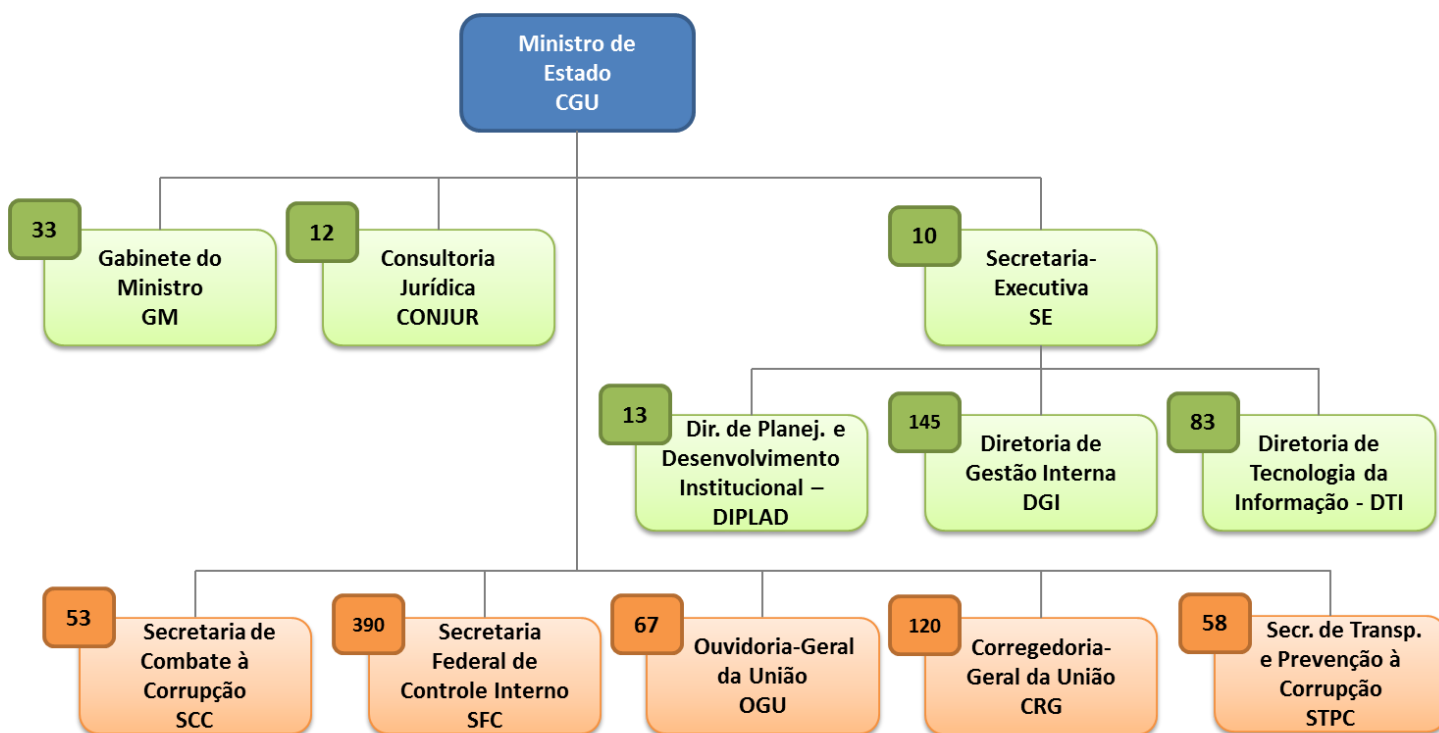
Ministro de Estado CGU

33
Gabinete do Ministro GM

12
Consultoria Jurídica CONJUR

10
Secretaria-Executiva SE

13
Dir. de Planej. e Desenvolvimento Institucional – DIPLAD

145
Diretoria de Gestão Interna DGI

83
Diretoria de Tecnologia da Informação - DTI

53
Secretaria de Combate à Corrupção SCC

390
Secretaria Federal de Controle Interno SFC

67
Ouvidoria-Geral da União OGU

120
Corregedoria-Geral da União CRG

58
Secr. de Transp. e Prevenção à Corrupção STPC